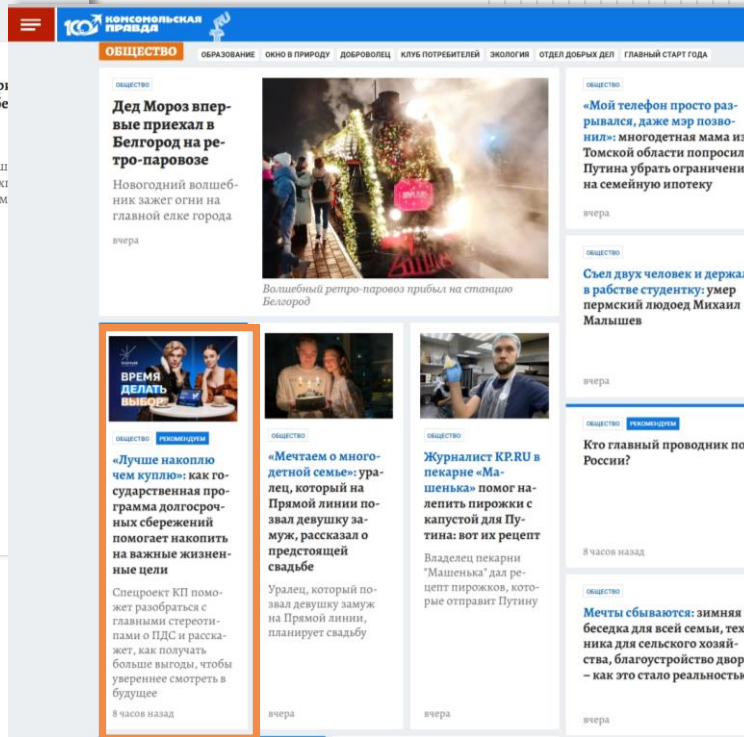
100 КОМСОМОЛЬСКАЯ ПРАВДА

ОБЩЕСТВО | ОБРАЗОВАНИЕ | ОКНО В ПРИРОДУ | ДОБРОВОЛЕЦ | КЛУБ ПОТРЕБИТЕЛЕЙ | ЭКОЛОГИЯ | ОТДЕЛ ДОБРЫХ ДЕЛ | ГЛАВНЫЙ СТАРТ ГОДА

ОБЩЕСТВО

Дед Мороз впервые приехал в Белгород на ретро-паровозе

Новогодний волшебник зажег огни на главной елке города

вчера

Волшебный ретро-паровоз прибыл на станцию Белгород

ОБЩЕСТВО

«Мой телефон просто разрывался, даже мэр позвонил»: многодетная мама из Томской области попросил Путина убрать ограничен на семейную ипотеку

вчера

ОБЩЕСТВО

Съел двух человек и держа в рабстве студентку: умер пермский людоед Михаил Малышев

вчера

ВРЕМЯ ДЕЛАТЬ ВЫБОР

ОБЩЕСТВО | РЕКОМЕНДУЕМ

«Лучше накоплю чем куплю»: как государственная программа долгосрочных сбережений помогает накопить на важные жизненные цели

Спецпроект КП поможет разобраться с главными стереотипами о ПДС и расскажет, как получать больше выгоды, чтобы увереннее смотреть в будущее

8 часов назад

ОБЩЕСТВО

«Мечтаем о многодетной семье»: уралец, который на Прямой линии позвал девушку замуж, рассказал о предстоящей свадьбе

Уралец, который позвал девушку замуж на Прямой линии, планирует свадьбу

вчера

ОБЩЕСТВО

Журналист KP.RU в пекарне «Машенька» помог налепить пирожки с капустой для Путина: вот их рецепт

Владелец пекарни "Машенька" дал рецепт пирожков, которые отправит Путину

вчера

ОБЩЕСТВО | РЕКОМЕНДУЕМ

Кто главный проводник по России?

8 часов назад

ОБЩЕСТВО

Мечты сбываются: зимняя беседка для всей семьи, тех ника для сельского хозяйства, благоустройство двор – как это стало реальност

вчера